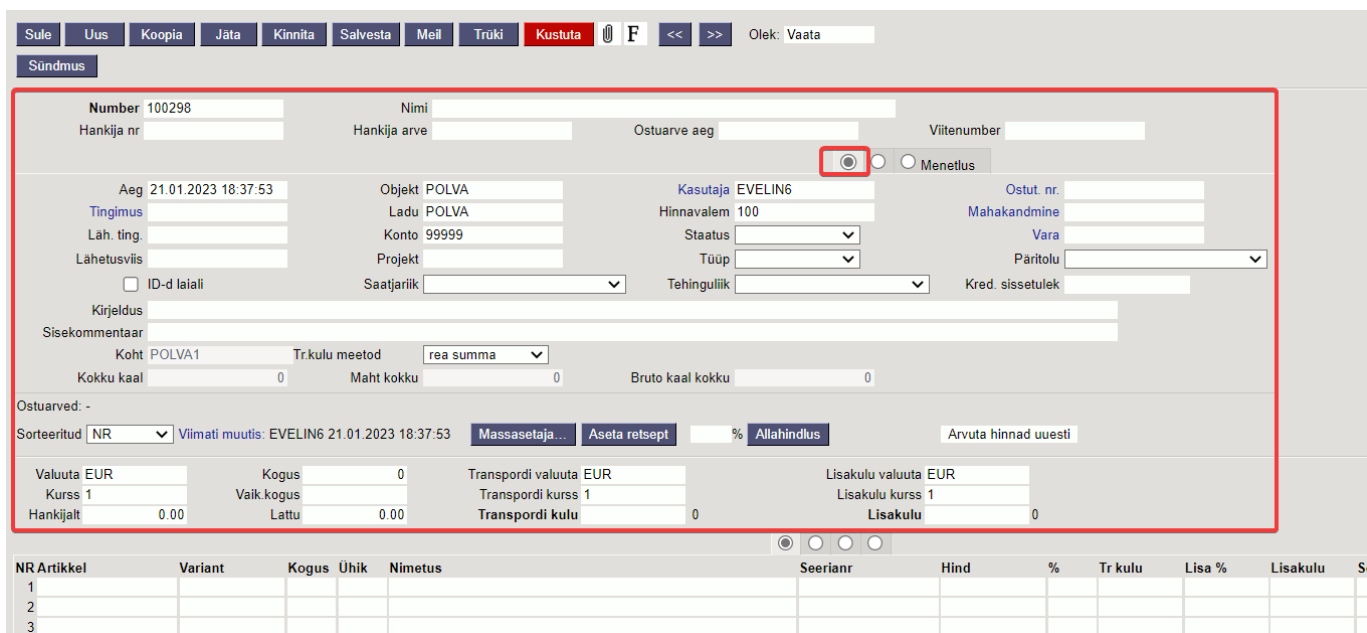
Sule Uus Koopia Jäta Kinnita Salvesta Meil Trüki Kustuta F << >> Olek: Vaata

Sündmus

Number 100298 Nimi
Hankija nr Hankija arve Ostuarve aeg Viitenumber

Menetlus

Aeg 21.01.2023 18:37:53 Objekt POLVA Kasutaja EVELIN6 Ostut. nr.
Tingimus Ladu POLVA Hinnavalem 100 Mahakandmine
Läh. ting. Konto 99999 Staatus Vara
Lähetusviis Projekt Tüüp Päritolu
ID-d laiali Saatjariik Tehinguliik Kred. sissetulek
Kirjeldus
Sisekommentaar
Koht POLVA1 Tr.kulu meetod rea summa
Kokku kaal 0 Maht kokku 0 Bruto kaal kokku 0

Ostuarved: -

Sorteeritud NR Viimati muutis: EVELIN6 21.01.2023 18:37:53 Massasetaja... Aseta retsept % Allahindlus Arvuta hinnad uuesti

Valuuta EUR Kogus 0 Transpordi valuuta EUR Lisakulu valuuta EUR
Kurss 1 Vaik.kogus Transpordi kurss 1 Lisakulu kurss 1
Hankijalt 0.00 Lattu 0.00 Transpordi kulu 0 Lisakulu 0

| NR | Artikkel | Variant | Kogus | Ühik | Nimetus | Seerianr | Hind | % | Tr kulu | Lisa % | Lisakulu | S |
|---|---|---|---|---|---|---|---|---|---|---|---|---|
| 1 | | | | | | | | | | | | |
| 2 | | | | | | | | | | | | |
| 3 | | | | | | | | | | | | |